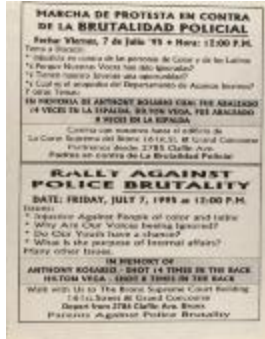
MARCHA DE PROTESTA EN CONTRA DE LA BRUTALIDAD POLICIAL

Fecha: Viernes, 7 de Julio '95 • Hora: 12:00 P.M.

Tema a discutir:
* Injusticia en contra de las personas de Color y de los Latinos
* ¿Por qué Nuestras Voces han sido Ignoradas?
* ¿Tienen Nuestros Jóvenes una oportunidad?
* ¿Cuál es el propósito del Departamento de Asuntos Internos?
* Otros Temas.

EN MEMORIA DE ANTHONY ROSARIO QUIEN FUE BALACEADO 14 VECES EN LA ESPALDA. HILTON VEGA, FUE BALACEADO 8 VECES EN LA ESPALDA

Camina con nosotros hasta el edificio de La Corte Suprema del Bronx (161st St. & Grand Concourse)
Partiremos desde 2785 Claflin Ave.
Padres en contra de La Brutalidad Policial

RALLY AGAINST POLICE BRUTALITY

DATE: FRIDAY, JULY 7, 1995 at 12:00 P.M.

Issues:
* Injustice Against People of color and latino
* Why Are Our Voices Being Ignored?
* Do Our Youth have a chance?
* What is the purpose of Internal affairs?
Many other Issues.

IN MEMORY OF
ANTHONY ROSARIO - SHOT 14 TIMES IN THE BACK
HILTON VEGA - SHOT 8 TIMES IN THE BACK

Walk with Us to The Bronx Supreme Court Building
161st Street & Grand Concourse
Depart from 2785 Claflin Ave. Bronx
Parents Against Police Brutality